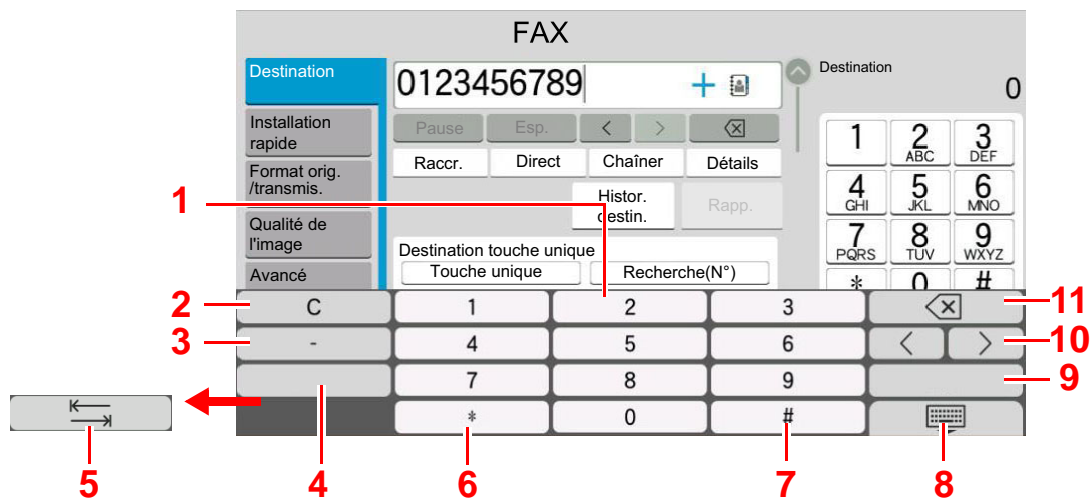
FAX

Destination

0123456789

Destination

0

Installation rapide

Format orig. /transmis.

Qualité de l'image

Avancé

Pause

Esp.

Raccr.

Direct

Chaîner

Détails

Histor. destin.

Rapp.

Destination touche unique

Touche unique

Recherche(N°)

1

2 ABC

3 DEF

4 GHI

5 JKL

6 MNO

7 PQRS

8 TUV

9 WXYZ

*

0

#

C

-

1

2

3

4

5

6

7

8

9

*

0

#

1

2

3

4

5

6

7

8

9

10

11